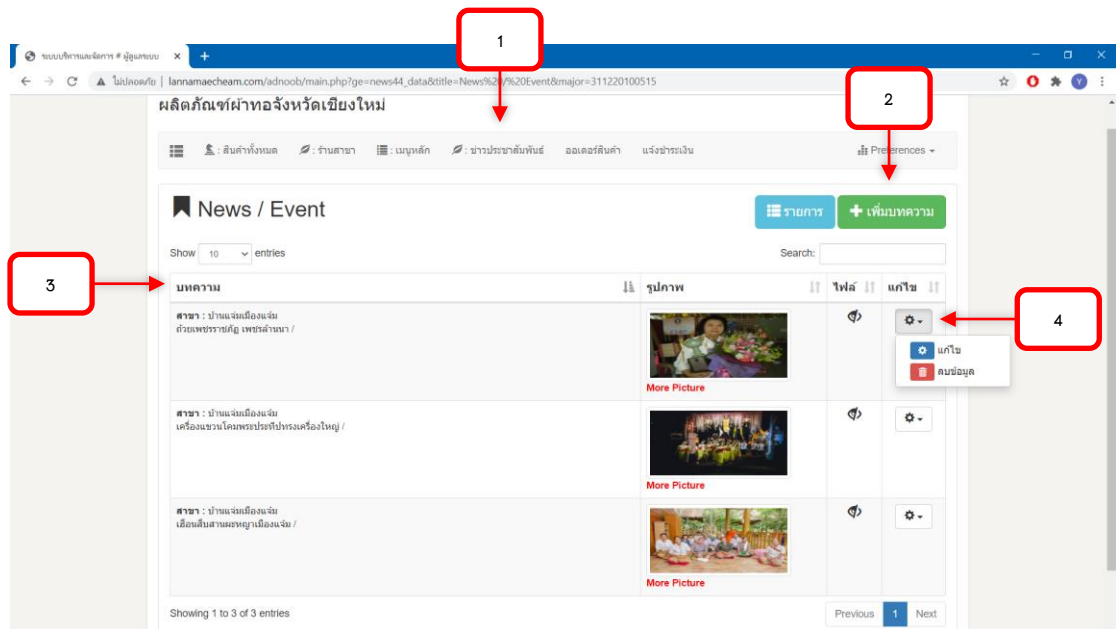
ระบบบริหารและจัดการ # ผู้ดูแลระบบ ×

ไม่ปลอดภัย | lannamaecheam.com/adnoob/main.php?ge=news44_data&title=News%20/%20Event&major=311220100515

1

2

ผลิตภัณฑ์ผ้าทอจังหวัดเชียงใหม่

สินค้าทั้งหมด ร้านสาขา เมนูหลัก ข่าวประชาสัมพันธ์ ออเดอร์สินค้า แจ้งชำระเงิน Preferences

News / Event

รายการ เพิ่มบทความ

Show 10 entries Search:

3

4

| บทความ | รูปภาพ | ไฟล์ | แก้ไข |
|---|---|---|---|
| สาขา : บ้านแจ่มเมืองแจ่ม ถ้วยเพชรราชภัฏ เพชรล้านนา / | More Picture | | แก้ไข ลบข้อมูล |
| สาขา : บ้านแจ่มเมืองแจ่ม เครื่องแขวนโคมพระประทีปทรงเครื่องใหญ่ / | More Picture | | |
| สาขา : บ้านแจ่มเมืองแจ่ม เฮือนสืบสานผะหญาเมืองแจ่ม / | More Picture | | |

Showing 1 to 3 of 3 entries

Previous 1 Next